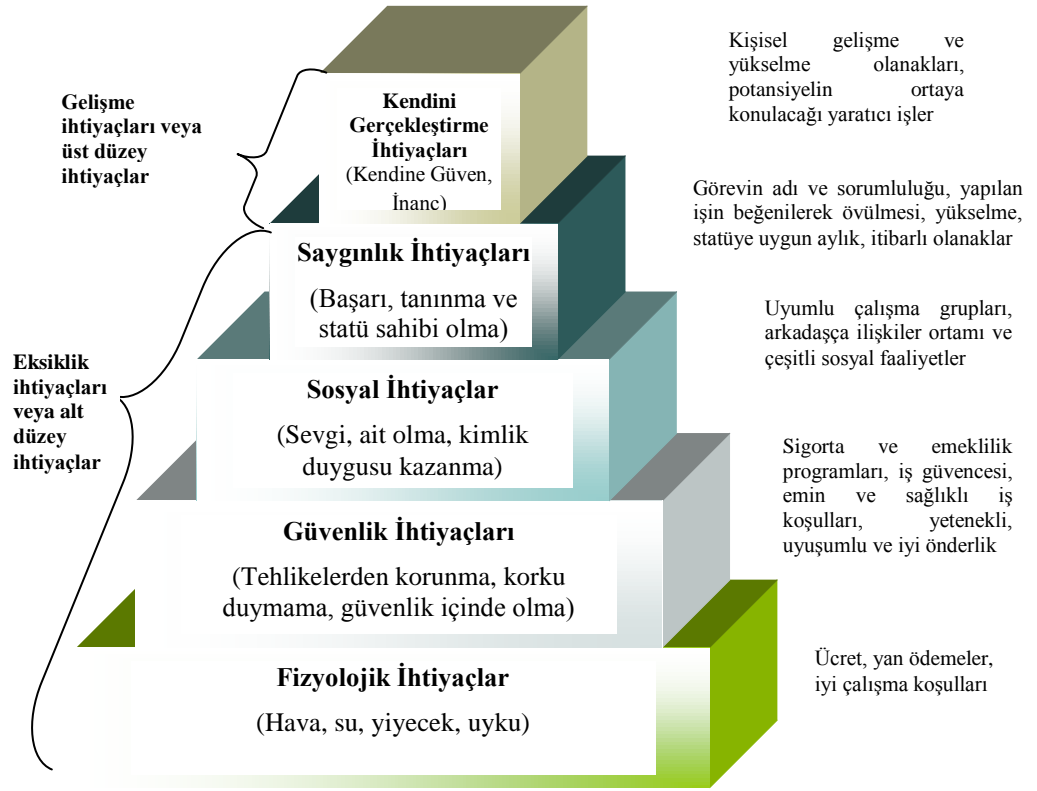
Gelişme ihtiyaçları veya üst düzey ihtiyaçlar

Eksiklik ihtiyaçları veya alt düzey ihtiyaçlar

Kendini Gerçekleştirme İhtiyaçları
(Kendine Güven, İnanç)

Saygınlık İhtiyaçları
(Başarı, tanınma ve statü sahibi olma)

Sosyal İhtiyaçlar
(Sevgi, ait olma, kimlik duygusu kazanma)

Güvenlik İhtiyaçları
(Tehlikelerden korunma, korku duymama, güvenlik içinde olma)

Fizyolojik İhtiyaçlar
(Hava, su, yiyecek, uyku)

Kişisel gelişme ve yükselme olanakları, potansiyelin ortaya konulacağı yaratıcı işler

Görevin adı ve sorumluluğu, yapılan işin beğenilerek övülmesi, yükselme, statüye uygun aylık, itibarlı olanaklar

Uyumlu çalışma grupları, arkadaşça ilişkiler ortamı ve çeşitli sosyal faaliyetler

Sigorta ve emeklilik programları, iş güvencesi, emin ve sağlıklı iş koşulları, yetenekli, uyuşumlu ve iyi önderlik

Ücret, yan ödemeler, iyi çalışma koşulları